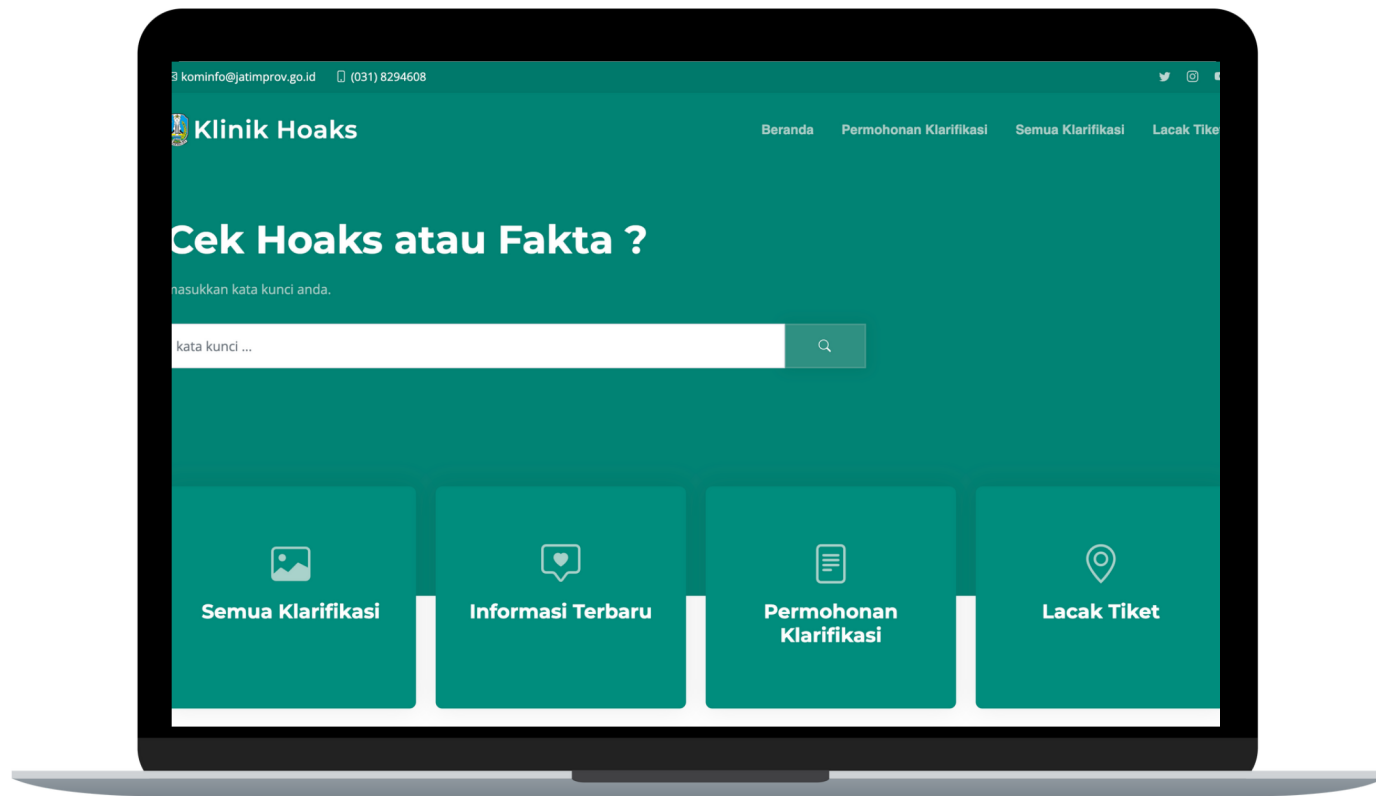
kominfo@jatimprov.go.id (031) 8294608

Klinik Hoaks

Beranda Permohonan Klarifikasi Semua Klarifikasi Lacak Tike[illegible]

Cek Hoaks atau Fakta ?

nasukkan kata kunci anda.

kata kunci ...

Semua Klarifikasi

Informasi Terbaru

Permohonan Klarifikasi

Lacak Tiket